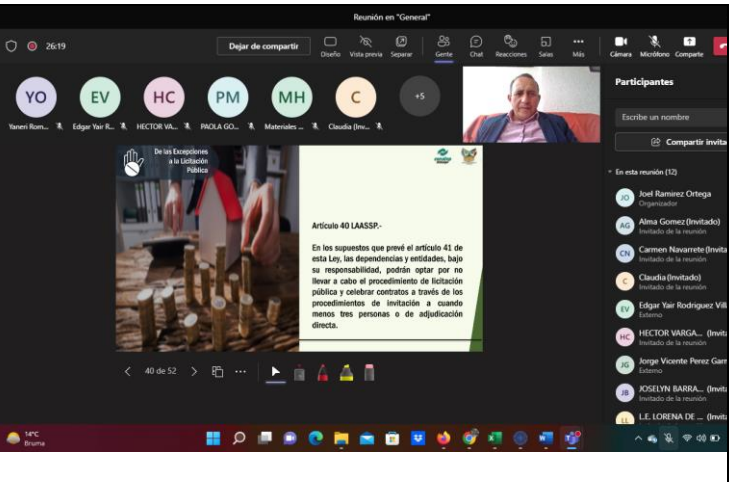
Reunión en "General"

26:19

Dejar de compartir

Diseño Vista previa Separar Gente Chat Reacciones Salas Más Cámara Micrófono Comparte

YO EV HC PM MH C +5

Yaneri Rom... Edgar Yair R... HECTOR VA... PAOLA GO... Materiales ... Claudia (Inv...

Participantes

Escribe un nombre

Compartir invita

En esta reunión (12)

Joel Ramirez Ortega
Organizador

Alma Gomez (Invitado)
Invitado de la reunión

Carmen Navarrete (Invita
Invitado de la reunión

Claudia (Invitado)
Invitado de la reunión

Edgar Yair Rodriguez Vill
Externo

HECTOR VARGA... (Invita
Invitado de la reunión

Jorge Vicente Perez Garr
Externo

JOSELYN BARRA... (Invita
Invitado de la reunión

L.E. LORENA DE ... (Invita

De las Excepciones a la Licitación Pública

Artículo 40 LAASSP.-

En los supuestos que prevé el artículo 41 de esta Ley, las dependencias y entidades, bajo su responsabilidad, podrán optar por no llevar a cabo el procedimiento de licitación pública y celebrar contratos a través de los procedimientos de invitación a cuando menos tres personas o de adjudicación directa.

40 de 52

14°C
Bruma